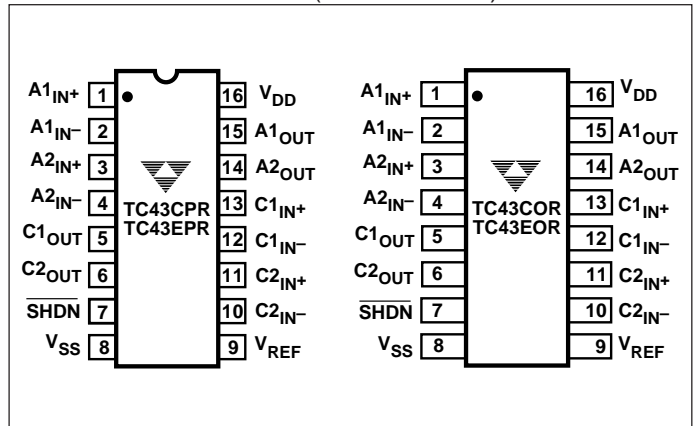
$A1_{IN+}$ 1
$A1_{IN-}$ 2
$A2_{IN+}$ 3
$A2_{IN-}$ 4
$C1_{OUT}$ 5
$C2_{OUT}$ 6
$\overline{SHDN}$ 7
$V_{SS}$ 8

TC43CPR
TC43EPR

16 $V_{DD}$
15 $A1_{OUT}$
14 $A2_{OUT}$
13 $C1_{IN+}$
12 $C1_{IN-}$
11 $C2_{IN+}$
10 $C2_{IN-}$
9 $V_{REF}$

$A1_{IN+}$ 1
$A1_{IN-}$ 2
$A2_{IN+}$ 3
$A2_{IN-}$ 4
$C1_{OUT}$ 5
$C2_{OUT}$ 6
$\overline{SHDN}$ 7
$V_{SS}$ 8

TC43COR
TC43EOR

16 $V_{DD}$
15 $A1_{OUT}$
14 $A2_{OUT}$
13 $C1_{IN+}$
12 $C1_{IN-}$
11 $C2_{IN+}$
10 $C2_{IN-}$
9 $V_{REF}$